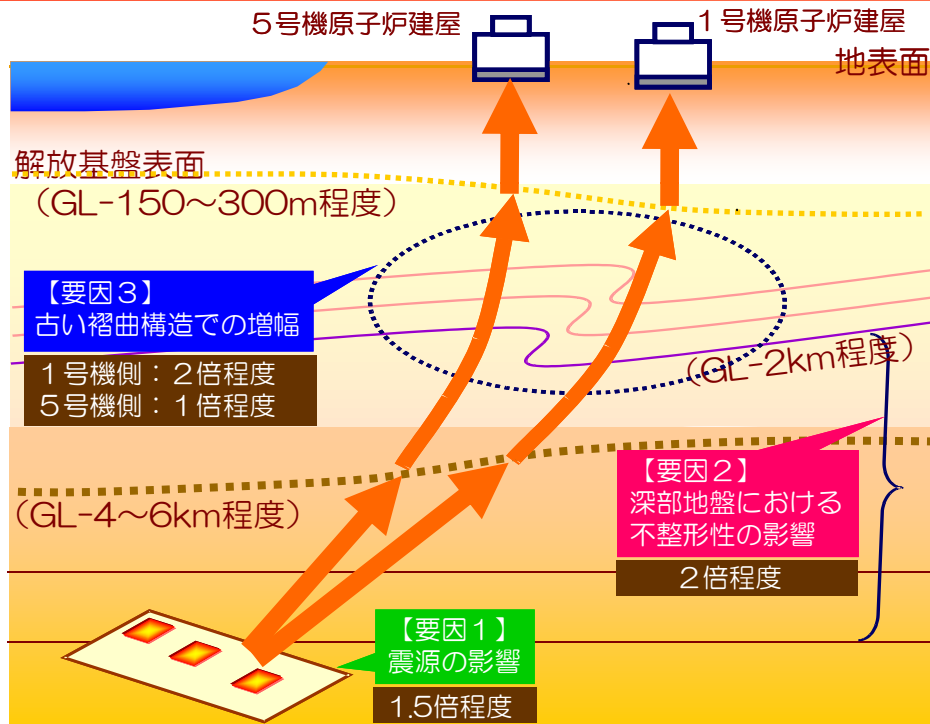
５号機原子炉建屋
１号機原子炉建屋
地表面

解放基盤表面
（GL-150～300m程度）

【要因３】
古い褶曲構造での増幅

１号機側：２倍程度
５号機側：１倍程度

（GL-2km程度）

【要因２】
深部地盤における
不整形性の影響

２倍程度

（GL-4～6km程度）

【要因１】
震源の影響

1.5倍程度